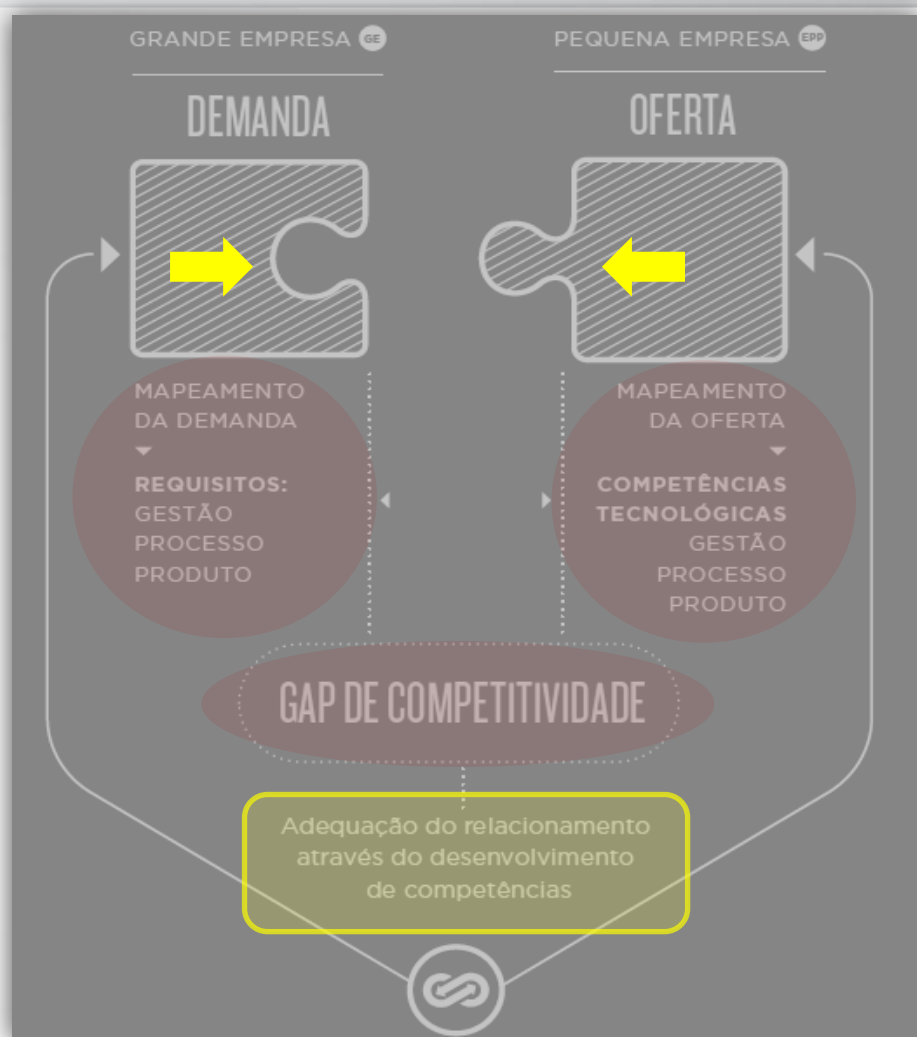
GRANDE EMPRESA GE

PEQUENA EMPRESA EPP

DEMANDA

OFERTA

MAPEAMENTO DA DEMANDA

REQUISITOS:
GESTÃO
PROCESSO
PRODUTO

MAPEAMENTO DA OFERTA

COMPETÊNCIAS TECNOLÓGICAS
GESTÃO
PROCESSO
PRODUTO

GAP DE COMPETITIVIDADE

Adequação do relacionamento através do desenvolvimento de competências